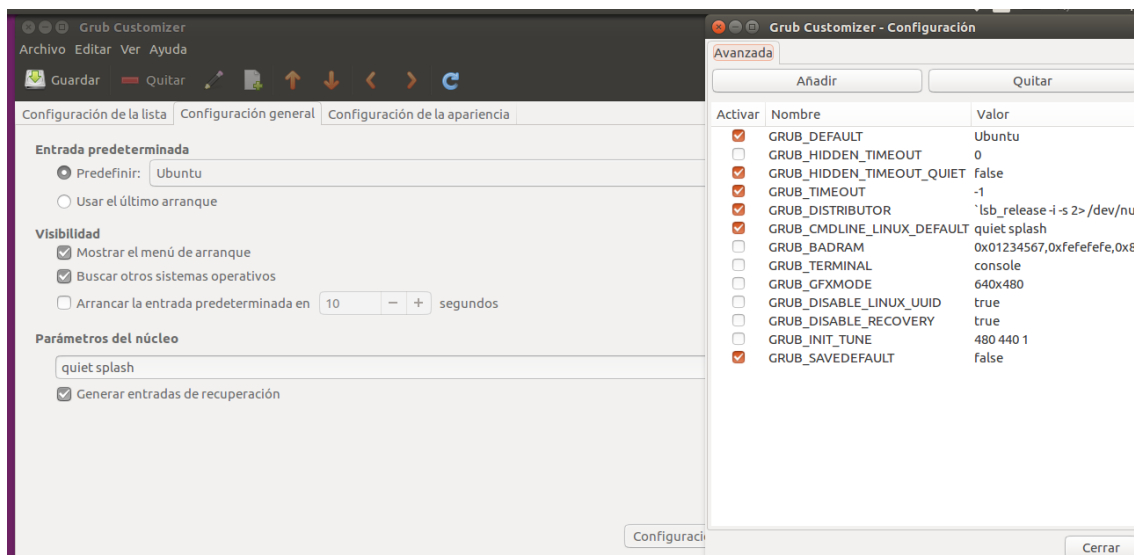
Grub Customizer
Archivo Editar Ver Ayuda
Guardar Quitar
Configuración de la lista | Configuración general | Configuración de la apariencia

Entrada predeterminada
Predefinir: Ubuntu
Usar el último arranque

Visibilidad
Mostrar el menú de arranque
Buscar otros sistemas operativos
Arrancar la entrada predeterminada en 10 − + segundos

Parámetros del núcleo
quiet splash
Generar entradas de recuperación

Configuraci

Grub Customizer - Configuración
Avanzada
Añadir | Quitar

| Activar | Nombre | Valor |
|---|---|---|
| ☑ | GRUB_DEFAULT | Ubuntu |
| ☐ | GRUB_HIDDEN_TIMEOUT | 0 |
| ☑ | GRUB_HIDDEN_TIMEOUT_QUIET | false |
| ☑ | GRUB_TIMEOUT | -1 |
| ☑ | GRUB_DISTRIBUTOR | `lsb_release -i -s 2> /dev/nu |
| ☑ | GRUB_CMDLINE_LINUX_DEFAULT | quiet splash |
| ☐ | GRUB_BADRAM | 0x01234567,0xfefefefe,0x8 |
| ☐ | GRUB_TERMINAL | console |
| ☐ | GRUB_GFXMODE | 640x480 |
| ☐ | GRUB_DISABLE_LINUX_UUID | true |
| ☐ | GRUB_DISABLE_RECOVERY | true |
| ☐ | GRUB_INIT_TUNE | 480 440 1 |
| ☑ | GRUB_SAVEDEFAULT | false |

Cerrar